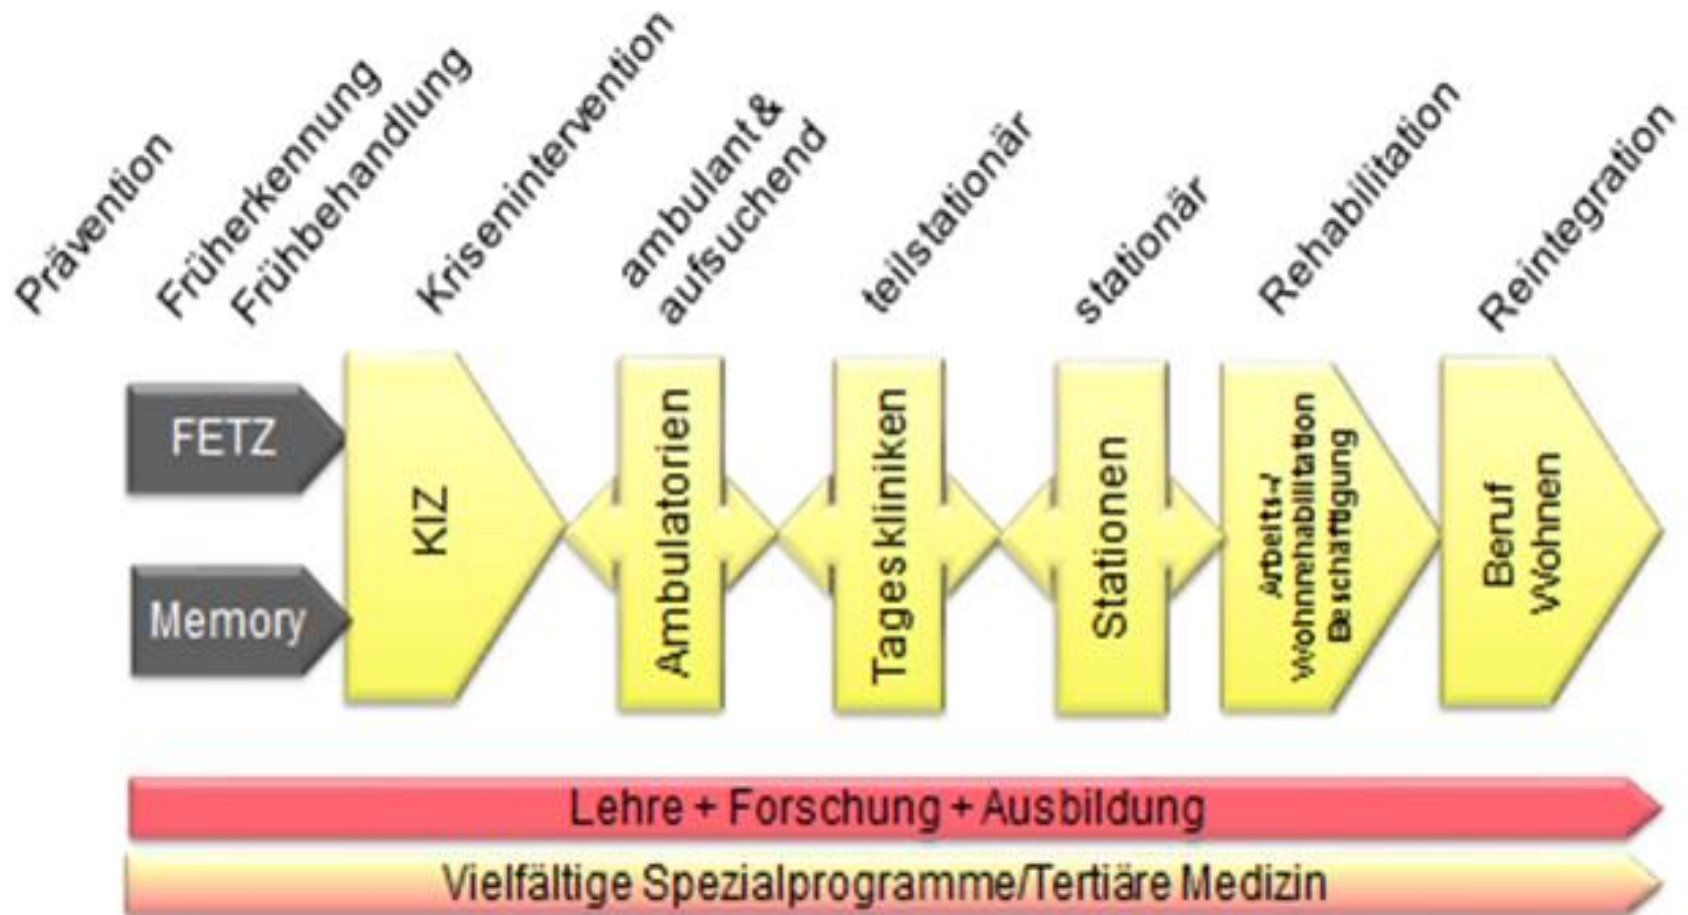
Prävention

Früherkennung
Frühbehandlung

Krisenintervention

ambulant &
aufsuchend

teilstationär

stationär

Rehabilitation

Reintegration

FETZ

Memory

KIZ

Ambulatorien

Tageskliniken

Stationen

Arbeits-/
Wohnrehabilitation
Beschäftigung

Beruf
Wohnen

Lehre + Forschung + Ausbildung

Vielfältige Spezialprogramme/Tertiäre Medizin